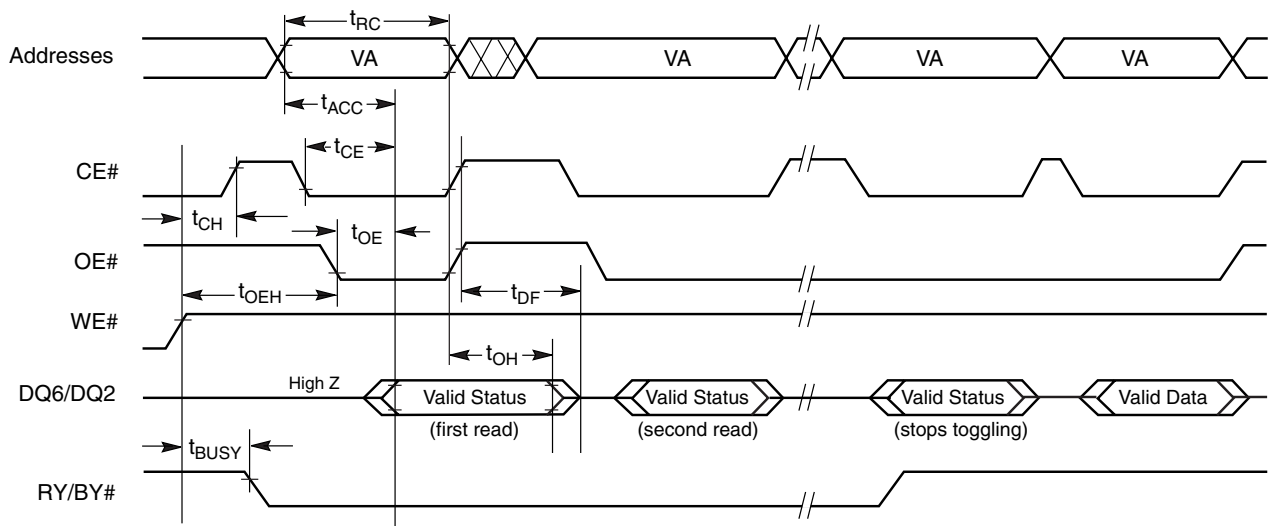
$t_{RC}$

Addresses VA VA VA VA

$t_{ACC}$

$t_{CE}$

CE#

$t_{CH}$

$t_{OE}$

OE#

$t_{OEH}$

$t_{DF}$

WE#

$t_{OH}$

DQ6/DQ2 High Z Valid Status (first read) Valid Status (second read) Valid Status (stops toggling) Valid Data

$t_{BUSY}$

RY/BY#